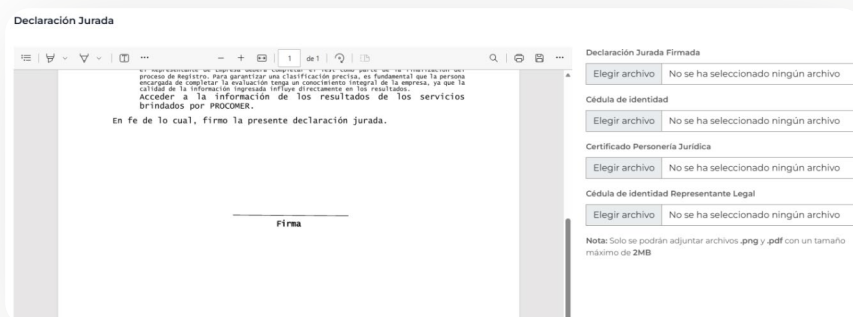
Declaración Jurada

1 de 1

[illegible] proceso de Registro. Para garantizar una clasificación precisa, es fundamental que la persona encargada de completar la evaluación tenga un conocimiento integral de la empresa, ya que la calidad de la información ingresada influye directamente en los resultados.
Acceder a la información de los resultados de los servicios brindados por PROCOMER.

En fe de lo cual, firmo la presente declaración jurada.

Firma

Declaración Jurada Firmada
Elegir archivo No se ha seleccionado ningún archivo

Cédula de identidad
Elegir archivo No se ha seleccionado ningún archivo

Certificado Personería Jurídica
Elegir archivo No se ha seleccionado ningún archivo

Cédula de identidad Representante Legal
Elegir archivo No se ha seleccionado ningún archivo

Nota: Solo se podrán adjuntar archivos .png y .pdf con un tamaño máximo de 2MB